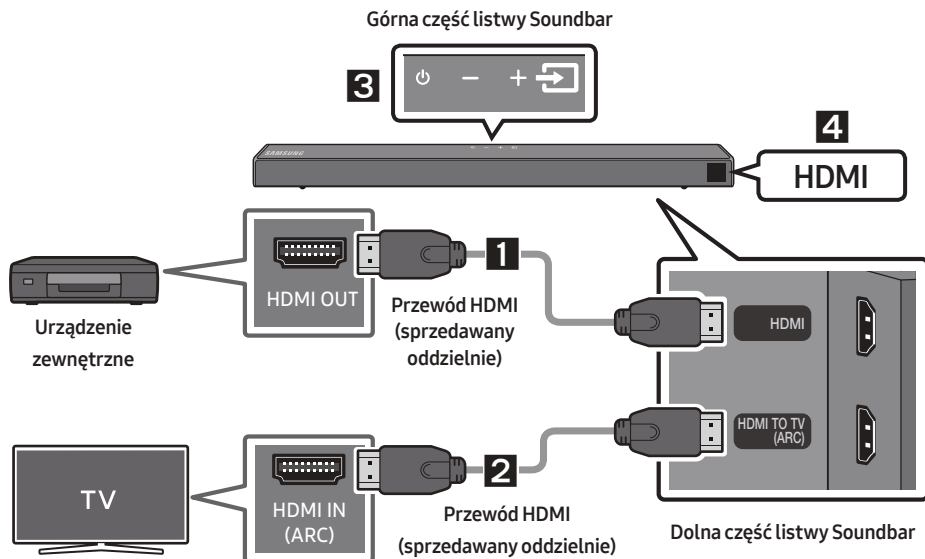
Górna część listwy Soundbar

3

4

HDMI

HDMI OUT

1

Przewód HDMI (sprzedawany oddzielnie)

Urządzenie zewnętrzne

HDMI

HDMI TO TV (ARC)

TV

HDMI IN (ARC)

2

Przewód HDMI (sprzedawany oddzielnie)

Dolna część listwy Soundbar